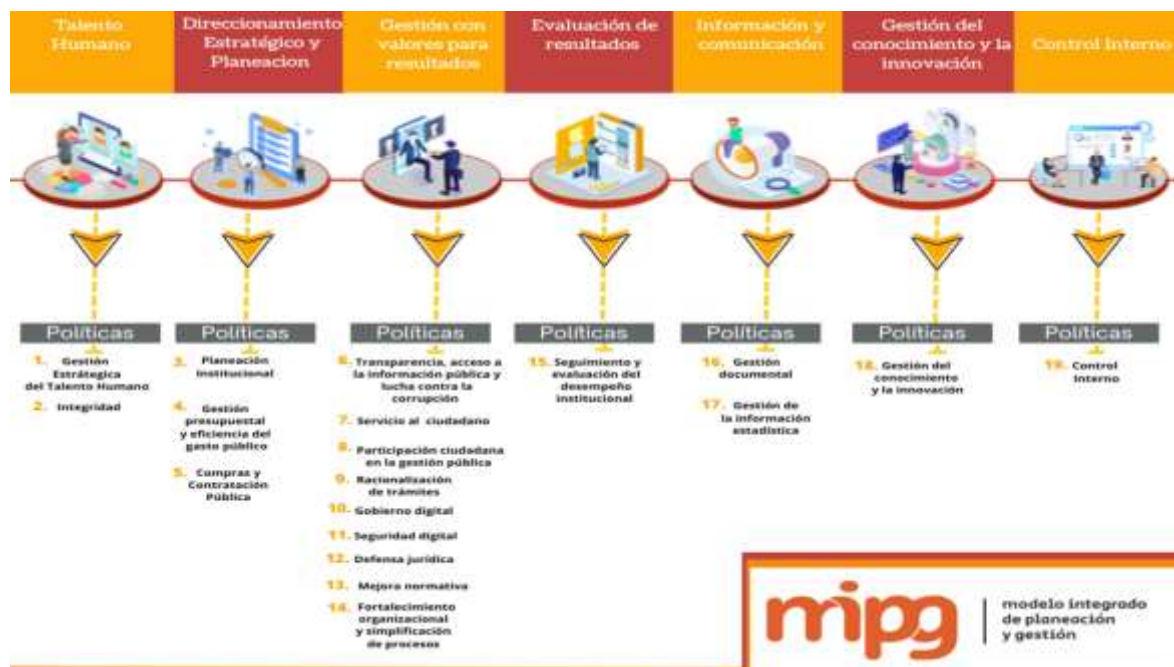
Talento Humano

Direccionamiento Estratégico y Planeacion

Gestión con valores para resultados

Evaluación de resultados

Información y comunicación

Gestión del conocimiento y la innovación

Control Interno

Políticas

1. Gestión Estratégica del Talento Humano

2. Integridad

Políticas

3. Planeación Institucional

4. Gestión presupuestal y eficiencia del gasto público

5. Compras y Contratación Pública

Políticas

6. Transparencia, acceso a la información pública y lucha contra la corrupción

7. Servicio al ciudadano

8. Participación ciudadana en la gestión pública

9. Racionalización de trámites

10. Gobierno digital

11. Seguridad digital

12. Defensa jurídica

13. Mejora normativa

14. Fortalecimiento organizacional y simplificación de procesos

Políticas

15. Seguimiento y evaluación del desempeño institucional

Políticas

16. Gestión documental

17. Gestión de la información estadística

Políticas

18. Gestión del conocimiento y la innovación

Políticas

19. Control Interno

mipg

modelo integrado de planeación y gestión